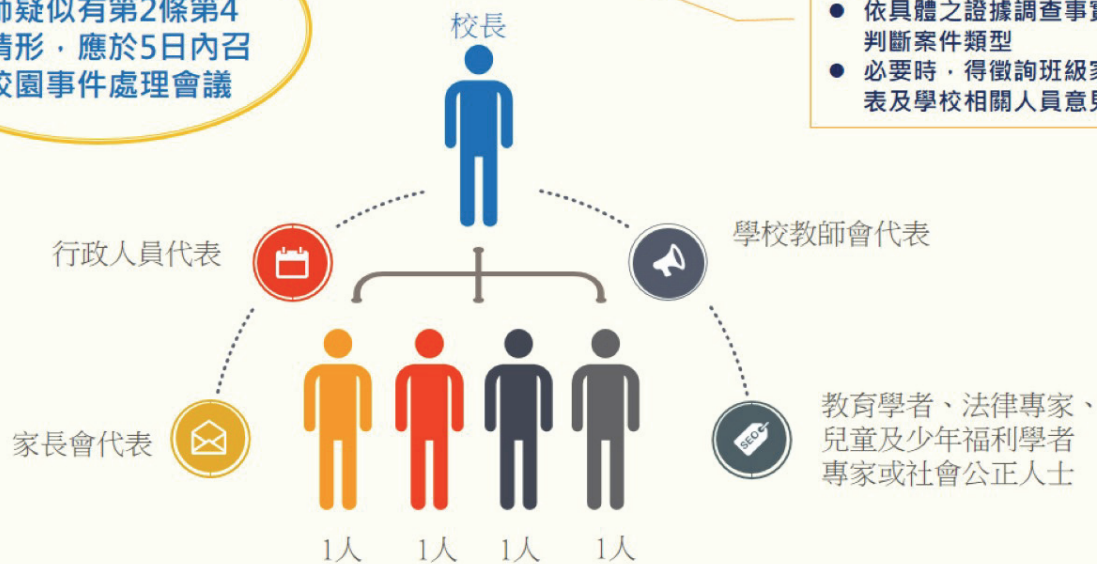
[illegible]師疑似有第2條第4 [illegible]情形，應於5日內召 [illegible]校園事件處理會議

校長

● 依具體之證據調查事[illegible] 判斷案件類型
● 必要時，得徵詢班級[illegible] 表及學校相關人員意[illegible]

行政人員代表

學校教師會代表

家長會代表

教育學者、法律專家、兒童及少年福利學者專家或社會公正人士

SEO

1人 1人 1人 1人